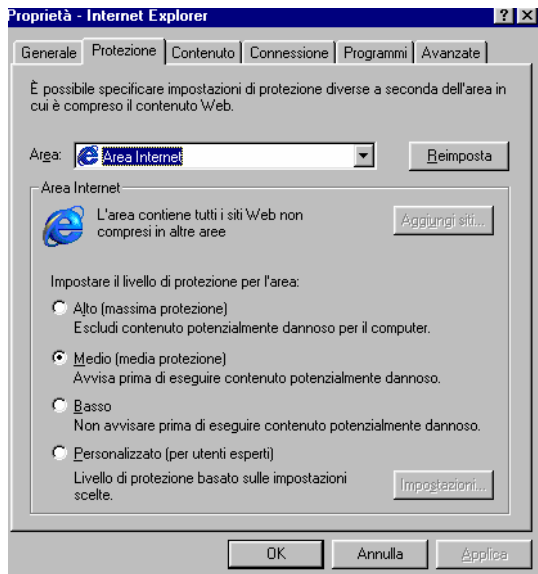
Proprietà - Internet Explorer

? X

Generale | Protezione | Contenuto | Connessione | Programmi | Avanzate

È possibile specificare impostazioni di protezione diverse a seconda dell'area in cui è compreso il contenuto Web.

Area: Area Internet

Reimposta

Area Internet

L'area contiene tutti i siti Web non compresi in altre aree

Aggiungi siti...

Impostare il livello di protezione per l'area:

Alto (massima protezione)
Escludi contenuto potenzialmente dannoso per il computer.

Medio (media protezione)
Avvisa prima di eseguire contenuto potenzialmente dannoso.

Basso
Non avvisare prima di eseguire contenuto potenzialmente dannoso.

Personalizzato (per utenti esperti)
Livello di protezione basato sulle impostazioni scelte.

Impostazioni...

OK

Annulla

Applica